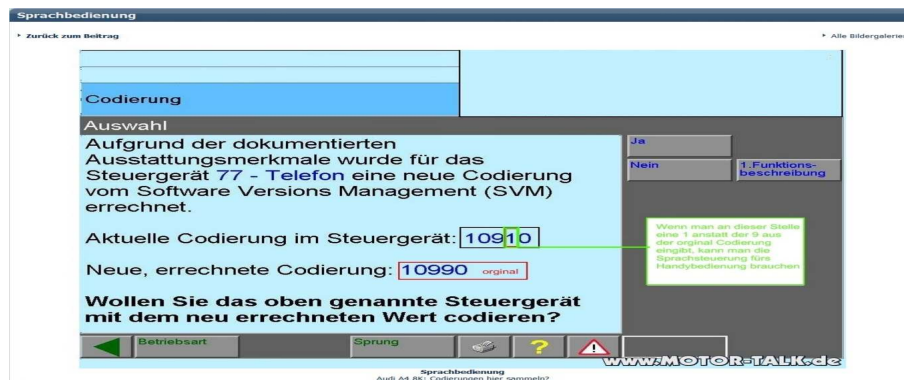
Sprachbedienung

‣ Zurück zum Beitrag

‣ Alle Bildergalerien

Codierung

Auswahl

Aufgrund der dokumentierten Ausstattungsmerkmale wurde für das Steuergerät 77 - Telefon eine neue Codierung vom Software Versions Management (SVM) errechnet.

Aktuelle Codierung im Steuergerät: 10910

Neue, errechnete Codierung: 10990 orginal

Wollen Sie das oben genannte Steuergerät mit dem neu errechneten Wert codieren?

Ja

Nein

1.Funktions-beschreibung

Wenn man an dieser Stelle eine 1 anstatt der 9 aus der orginal Codierung eingibt, kann man die Sprachsteuerung fürs Handybedienung brauchen

Betriebsart

Sprung

?

WWW.MOTOR-TALK.de

Sprachbedienung
Audi A4 8K: Codierungen hier sammeln?